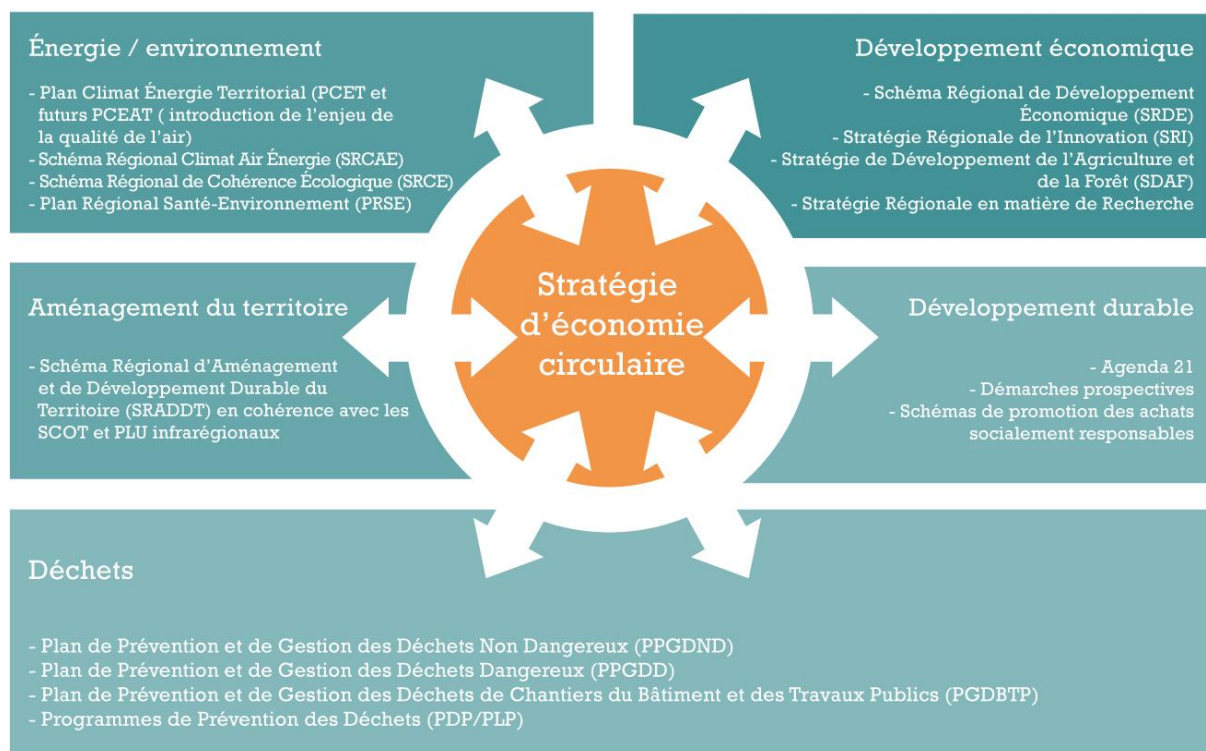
Énergie / environnement

- Plan Climat Énergie Territorial (PCET et futurs PCEAT ( introduction de l'enjeu de la qualité de l'air)
- Schéma Régional Climat Air Énergie (SRCAE)
- Schéma Régional de Cohérence Écologique (SRCE)
- Plan Régional Santé-Environnement (PRSE)

Développement économique

- Schéma Régional de Développement Économique (SRDE)
- Stratégie Régionale de l'Innovation (SRI)
- Stratégie de Développement de l'Agriculture et de la Forêt (SDAF)
- Stratégie Régionale en matière de Recherche

Aménagement du territoire

- Schéma Régional d'Aménagement et de Développement Durable du Territoire (SRADDT) en cohérence avec les SCOT et PLU infrarégionaux

Stratégie d'économie circulaire

Développement durable

- Agenda 21
- Démarches prospectives
- Schémas de promotion des achats socialement responsables

Déchets

- Plan de Prévention et de Gestion des Déchets Non Dangereux (PPGDND)
- Plan de Prévention et de Gestion des Déchets Dangereux (PPGDD)
- Plan de Prévention et de Gestion des Déchets de Chantiers du Bâtiment et des Travaux Publics (PGDBTP)
- Programmes de Prévention des Déchets (PDP/PLP)